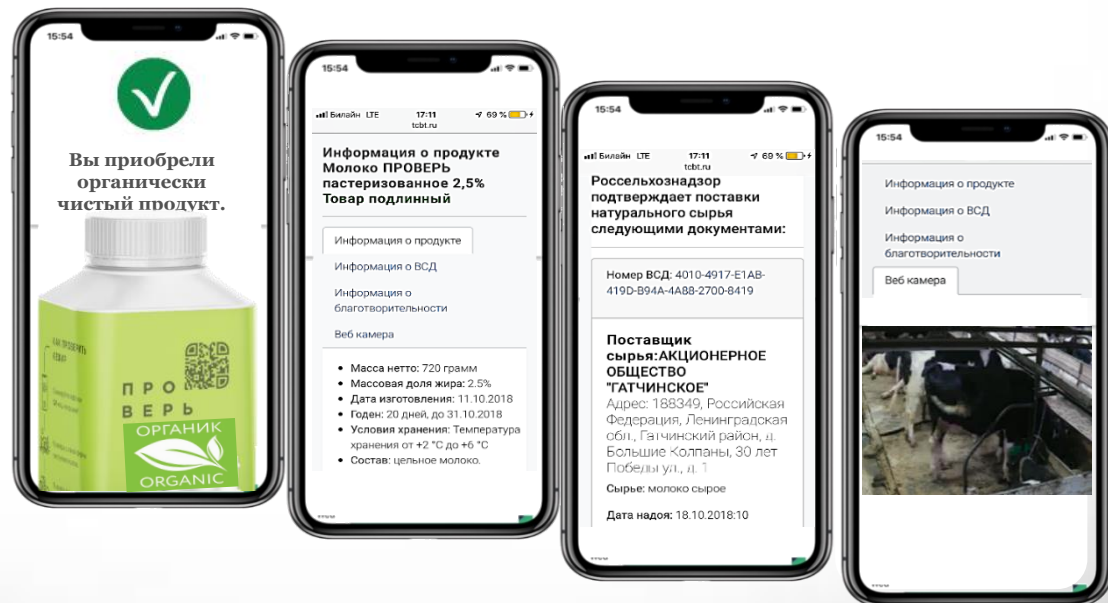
15:54

Вы приобрели органически чистый продукт.

ПРО ВЕРЬ
ОРГАНИК
ORGANIC

15:54

Билайн LTE 17:11 69 %
tcbt.ru

Информация о продукте Молоко ПРОВЕРЬ пастеризованное 2,5% Товар подлинный

Информация о продукте
Информация о ВСД
Информация о благотворительности
Веб камера

- Масса нетто: 720 грамм
- Массовая доля жира: 2.5%
- Дата изготовления: 11.10.2018
- Годен: 20 дней, до 31.10.2018
- Условия хранения: Температура хранения от +2 °C до +6 °C
- Состав: цельное молоко.

15:54

Билайн LTE 17:11 69 %
tcbt.ru

Россельхознадзор подтверждает поставки натурального сырья следующими документами:

Номер ВСД: 4010-4917-E1AB-419D-B94A-4A88-2700-8419

Поставщик сырья:АКЦИОНЕРНОЕ ОБЩЕСТВО "ГАТЧИНСКОЕ"
Адрес: 188349, Российская Федерация, Ленинградская обл., Гатчинский район, д. Большие Колпаны, 30 лет Победы ул., д. 1

Сырье: молоко сырое

Дата надоя: 18.10.2018:10

15:54

Информация о продукте
Информация о ВСД
Информация о благотворительности
Веб камера